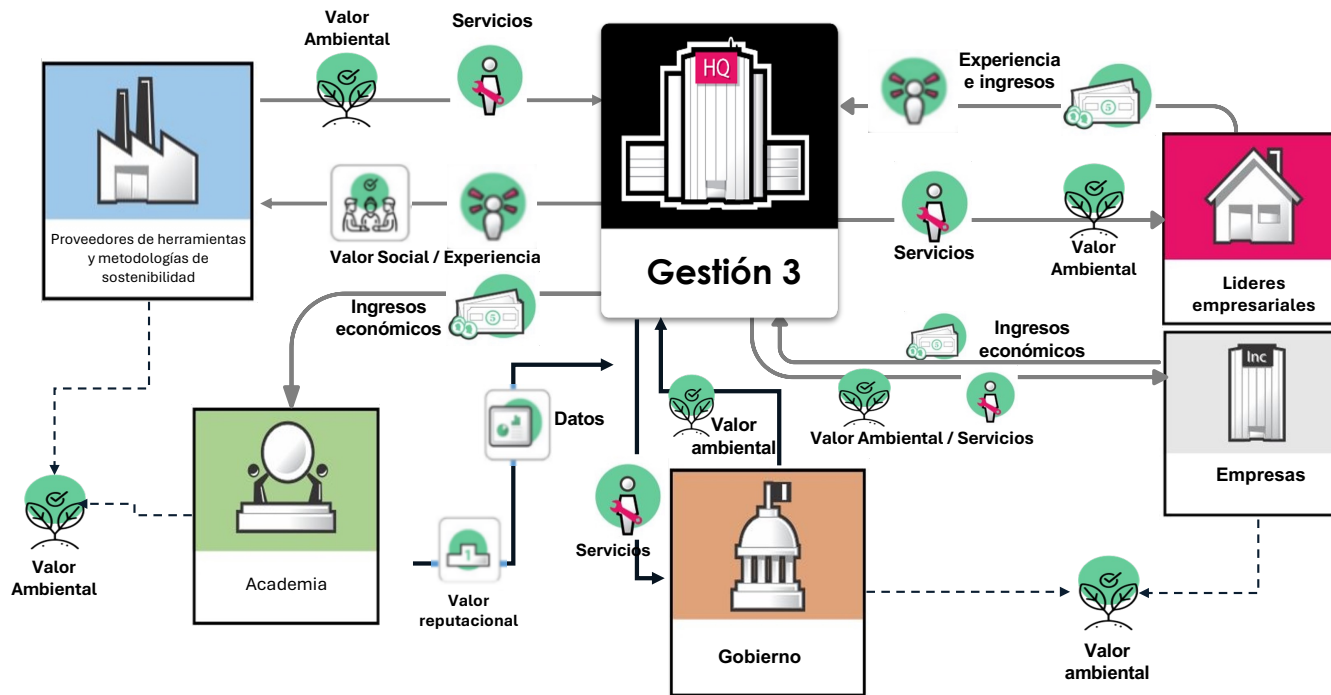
Valor Ambiental

Servicios

HQ

Experiencia e ingresos

Proveedores de herramientas y metodologías de sostenibilidad

Valor Social / Experiencia

Gestión 3

Servicios

Valor Ambiental

Lideres empresariales

Ingresos económicos

Ingresos económicos

Inc

Datos

Valor ambiental

Valor Ambiental / Servicios

Empresas

Valor Ambiental

Academia

Servicios

Valor reputacional

Gobierno

Valor ambiental